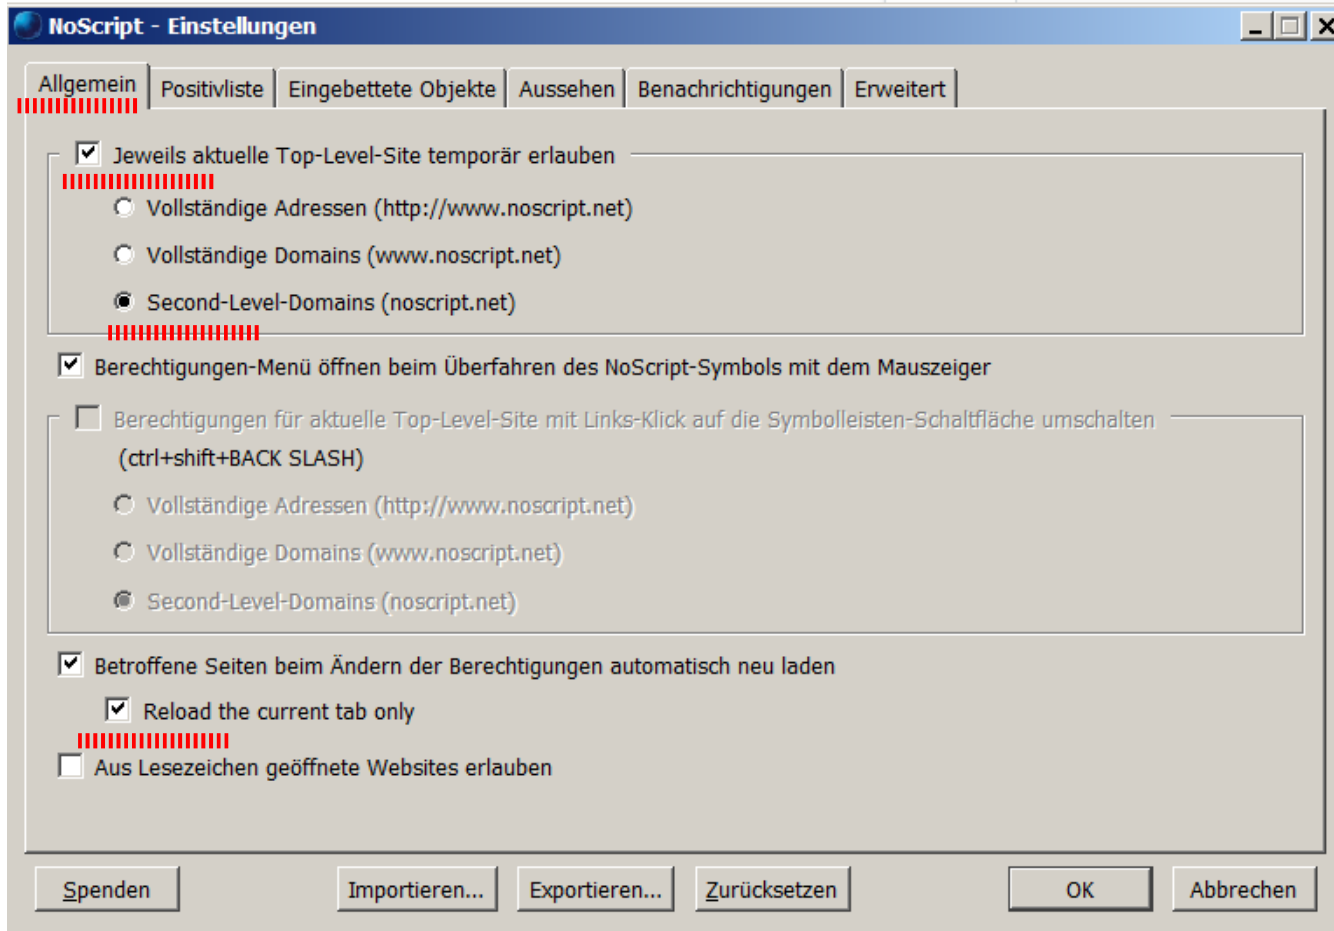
NoScript - Einstellungen

Allgemein | Positivliste | Eingebettete Objekte | Aussehen | Benachrichtigungen | Erweitert

Jeweils aktuelle Top-Level-Site temporär erlauben

Vollständige Adressen (http://www.noscript.net)

Vollständige Domains (www.noscript.net)

Second-Level-Domains (noscript.net)

Berechtigungen-Menü öffnen beim Überfahren des NoScript-Symbols mit dem Mauszeiger

Berechtigungen für aktuelle Top-Level-Site mit Links-Klick auf die Symbolleisten-Schaltfläche umschalten

(ctrl+shift+BACK SLASH)

Vollständige Adressen (http://www.noscript.net)

Vollständige Domains (www.noscript.net)

Second-Level-Domains (noscript.net)

Betroffene Seiten beim Ändern der Berechtigungen automatisch neu laden

Reload the current tab only

Aus Lesezeichen geöffnete Websites erlauben

Spenden | Importieren... | Exportieren... | Zurücksetzen | OK | Abbrechen